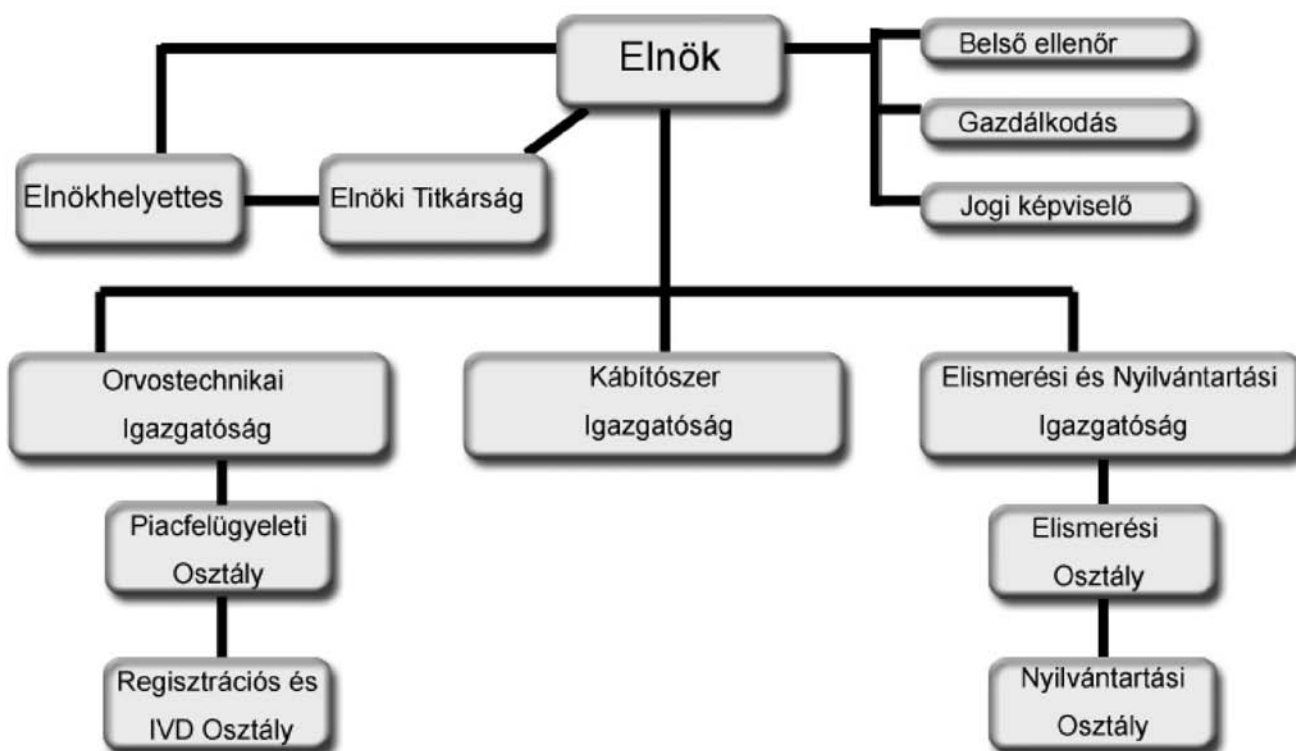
Elnök

Belső ellenőr

Gazdálkodás

Jogi képviselő

Elnökhelyettes

Elnöki Titkárság

Orvostechnikai Igazgatóság

Kábítószer Igazgatóság

Elismerési és Nyilvántartási Igazgatóság

Piacfelügyeleti Osztály

Regisztrációs és IVD Osztály

Elismerési Osztály

Nyilvántartási Osztály